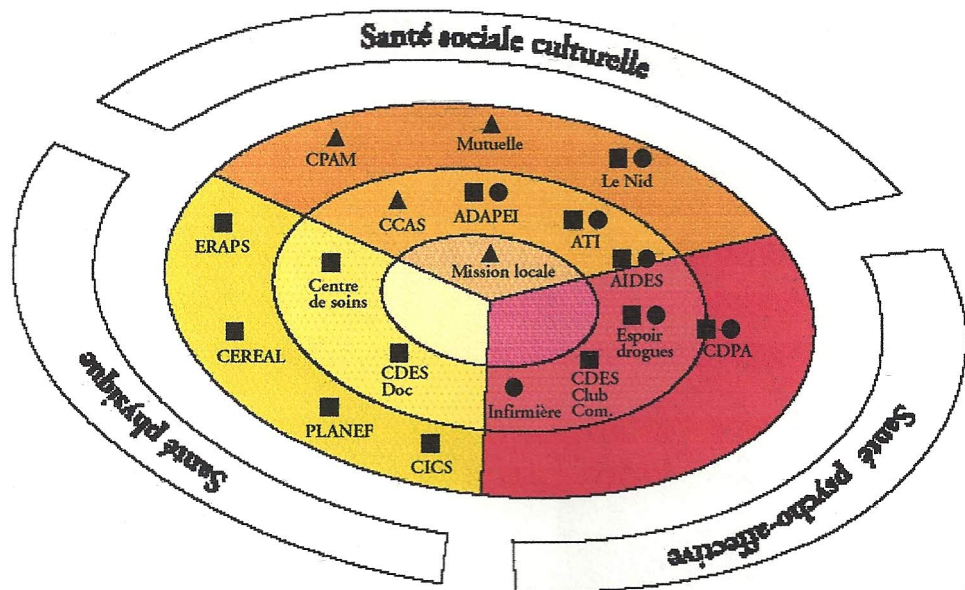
Santé sociale culturelle

CPAM
Mutuelle
Le Nid
CCAS
ADAPEI
ATI
ERAPS
Mission locale
AIDES
Centre de soins
CEREAL
Espoir drogues
CDPA
CDES Doc
CDES Club Com.
Infirmière
PLANEF
CICS

Santé physique

Santé psycho-affective